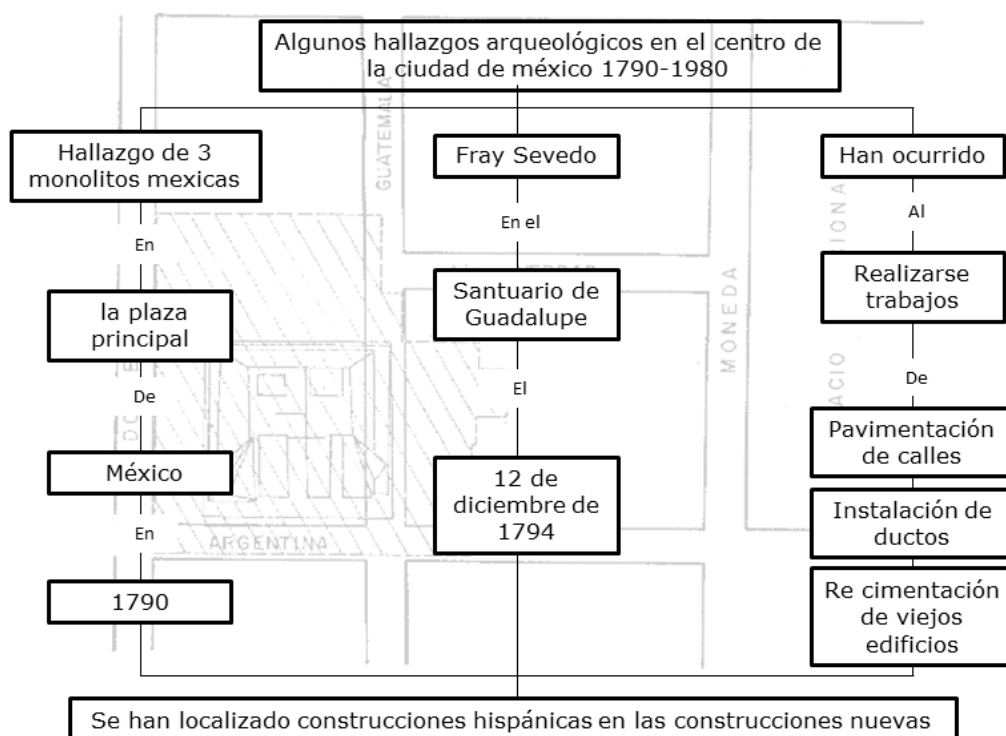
Algunos hallazgos arqueológicos en el centro de la ciudad de méxico 1790-1980

Hallazgo de 3 monolitos mexicas

En

la plaza principal

De

México

En

1790

Fray Sevedo

En el

Santuario de Guadalupe

El

12 de diciembre de 1794

Han ocurrido

Al

Realizarse trabajos

De

Pavimentación de calles

Instalación de ductos

Re cimentación de viejos edificios

Se han localizado construcciones hispánicas en las construcciones nuevas

GUATEMALA

MONEDA

ARGENTINA